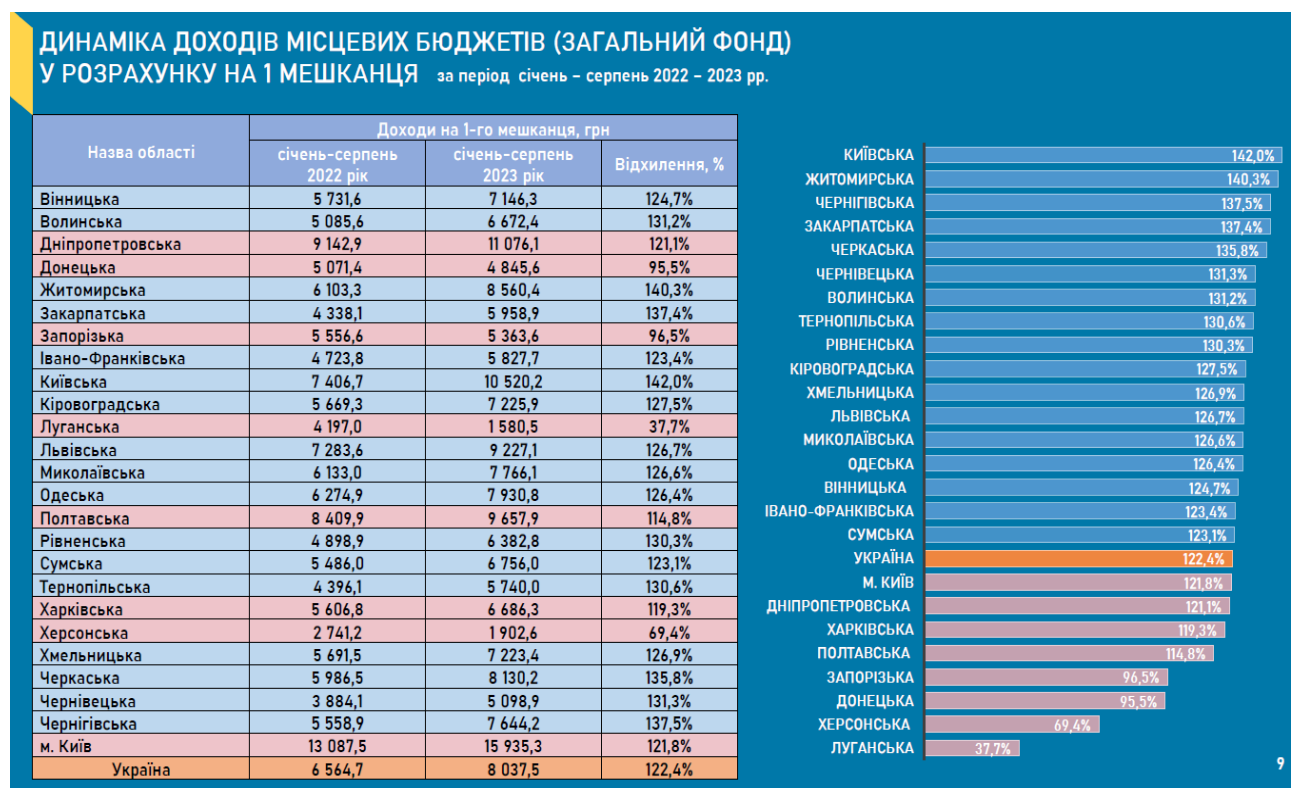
ДИНАМІКА ДОХОДІВ МІСЦЕВИХ БЮДЖЕТІВ (ЗАГАЛЬНИЙ ФОНД)
У РОЗРАХУНКУ НА 1 МЕШКАНЦЯ за період січень – серпень 2022 – 2023 рр.

| Назва області | Доходи на 1-го мешканця, грн січень-серпень 2022 рік | січень-серпень 2023 рік | Відхилення, % |
|---|---|---|---|
| Вінницька | 5 731,6 | 7 146,3 | 124,7% |
| Волинська | 5 085,6 | 6 672,4 | 131,2% |
| Дніпропетровська | 9 142,9 | 11 076,1 | 121,1% |
| Донецька | 5 071,4 | 4 845,6 | 95,5% |
| Житомирська | 6 103,3 | 8 560,4 | 140,3% |
| Закарпатська | 4 338,1 | 5 958,9 | 137,4% |
| Запорізька | 5 556,6 | 5 363,6 | 96,5% |
| Івано-Франківська | 4 723,8 | 5 827,7 | 123,4% |
| Київська | 7 406,7 | 10 520,2 | 142,0% |
| Кіровоградська | 5 669,3 | 7 225,9 | 127,5% |
| Луганська | 4 197,0 | 1 580,5 | 37,7% |
| Львівська | 7 283,6 | 9 227,1 | 126,7% |
| Миколаївська | 6 133,0 | 7 766,1 | 126,6% |
| Одеська | 6 274,9 | 7 930,8 | 126,4% |
| Полтавська | 8 409,9 | 9 657,9 | 114,8% |
| Рівненська | 4 898,9 | 6 382,8 | 130,3% |
| Сумська | 5 486,0 | 6 756,0 | 123,1% |
| Тернопільська | 4 396,1 | 5 740,0 | 130,6% |
| Харківська | 5 606,8 | 6 686,3 | 119,3% |
| Херсонська | 2 741,2 | 1 902,6 | 69,4% |
| Хмельницька | 5 691,5 | 7 223,4 | 126,9% |
| Черкаська | 5 986,5 | 8 130,2 | 135,8% |
| Чернівецька | 3 884,1 | 5 098,9 | 131,3% |
| Чернігівська | 5 558,9 | 7 644,2 | 137,5% |
| м. Київ | 13 087,5 | 15 935,3 | 121,8% |
| Україна | 6 564,7 | 8 037,5 | 122,4% |

КИЇВСЬКА 142,0%
ЖИТОМИРСЬКА 140,3%
ЧЕРНІГІВСЬКА 137,5%
ЗАКАРПАТСЬКА 137,4%
ЧЕРКАСЬКА 135,8%
ЧЕРНІВЕЦЬКА 131,3%
ВОЛИНСЬКА 131,2%
ТЕРНОПІЛЬСЬКА 130,6%
РІВНЕНСЬКА 130,3%
КІРОВОГРАДСЬКА 127,5%
ХМЕЛЬНИЦЬКА 126,9%
ЛЬВІВСЬКА 126,7%
МИКОЛАЇВСЬКА 126,6%
ОДЕСЬКА 126,4%
ВІННИЦЬКА 124,7%
ІВАНО-ФРАНКІВСЬКА 123,4%
СУМСЬКА 123,1%
УКРАЇНА 122,4%
М. КИЇВ 121,8%
ДНІПРОПЕТРОВСЬКА 121,1%
ХАРКІВСЬКА 119,3%
ПОЛТАВСЬКА 114,8%
ЗАПОРІЗЬКА 96,5%
ДОНЕЦЬКА 95,5%
ХЕРСОНСЬКА 69,4%
ЛУГАНСЬКА 37,7%

9